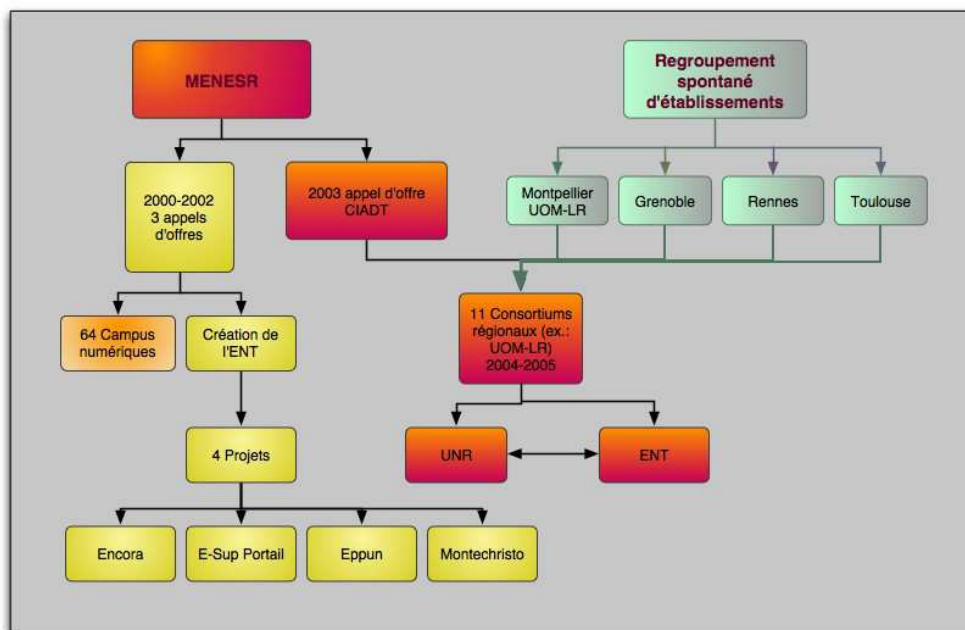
MENESR

Regroupement spontané d'établissements

2000-2002 3 appels d'offres

2003 appel d'offre CIADT

Montpellier UOM-LR

Grenoble

Rennes

Toulouse

64 Campus numériques

Création de l'ENT

11 Consortiums régionaux (ex.: UOM-LR) 2004-2005

4 Projets

UNR

ENT

Encora

E-Sup Portail

Eppun

Montechristo